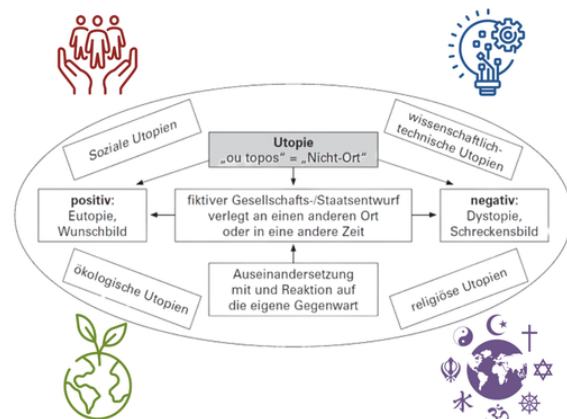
Soziale Utopien

wissenschaftlich-technische Utopien

Utopie
„ou topos“ = „Nicht-Ort“

positiv:
Eutopie,
Wunschbild

fiktiver Gesellschafts-/Staatsentwurf verlegt an einen anderen Ort oder in eine andere Zeit

negativ:
Dystopie,
Schreckensbild

ökologische Utopien

Auseinandersetzung mit und Reaktion auf die eigene Gegenwart

religiöse Utopien